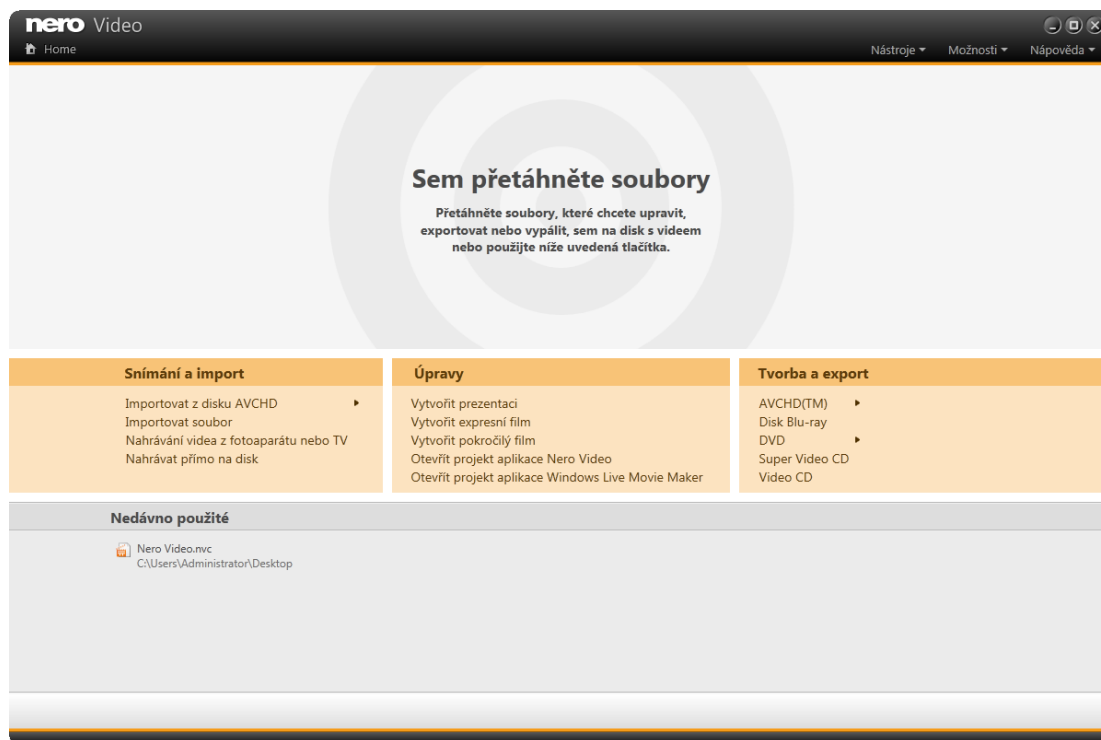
nero Video

Home

Nástroje ▾ Možnosti ▾ Nápověda ▾

Sem přetáhněte soubory

Přetáhněte soubory, které chcete upravit, exportovat nebo vypálit, sem na disk s videem nebo použijte níže uvedená tlačítka.

Snímání a import

Importovat z disku AVCHD
Importovat soubor
Nahrávání videa z fotoaparátu nebo TV
Nahrávat přímo na disk

Úpravy

Vytvořit prezentaci
Vytvořit expresní film
Vytvořit pokročilý film
Otevřít projekt aplikace Nero Video
Otevřít projekt aplikace Windows Live Movie Maker

Tvorba a export

AVCHD(TM)
Disk Blu-ray
DVD
Super Video CD
Video CD

Nedávno použité

Nero Video.nvc
C:\Users\Administrator\Desktop